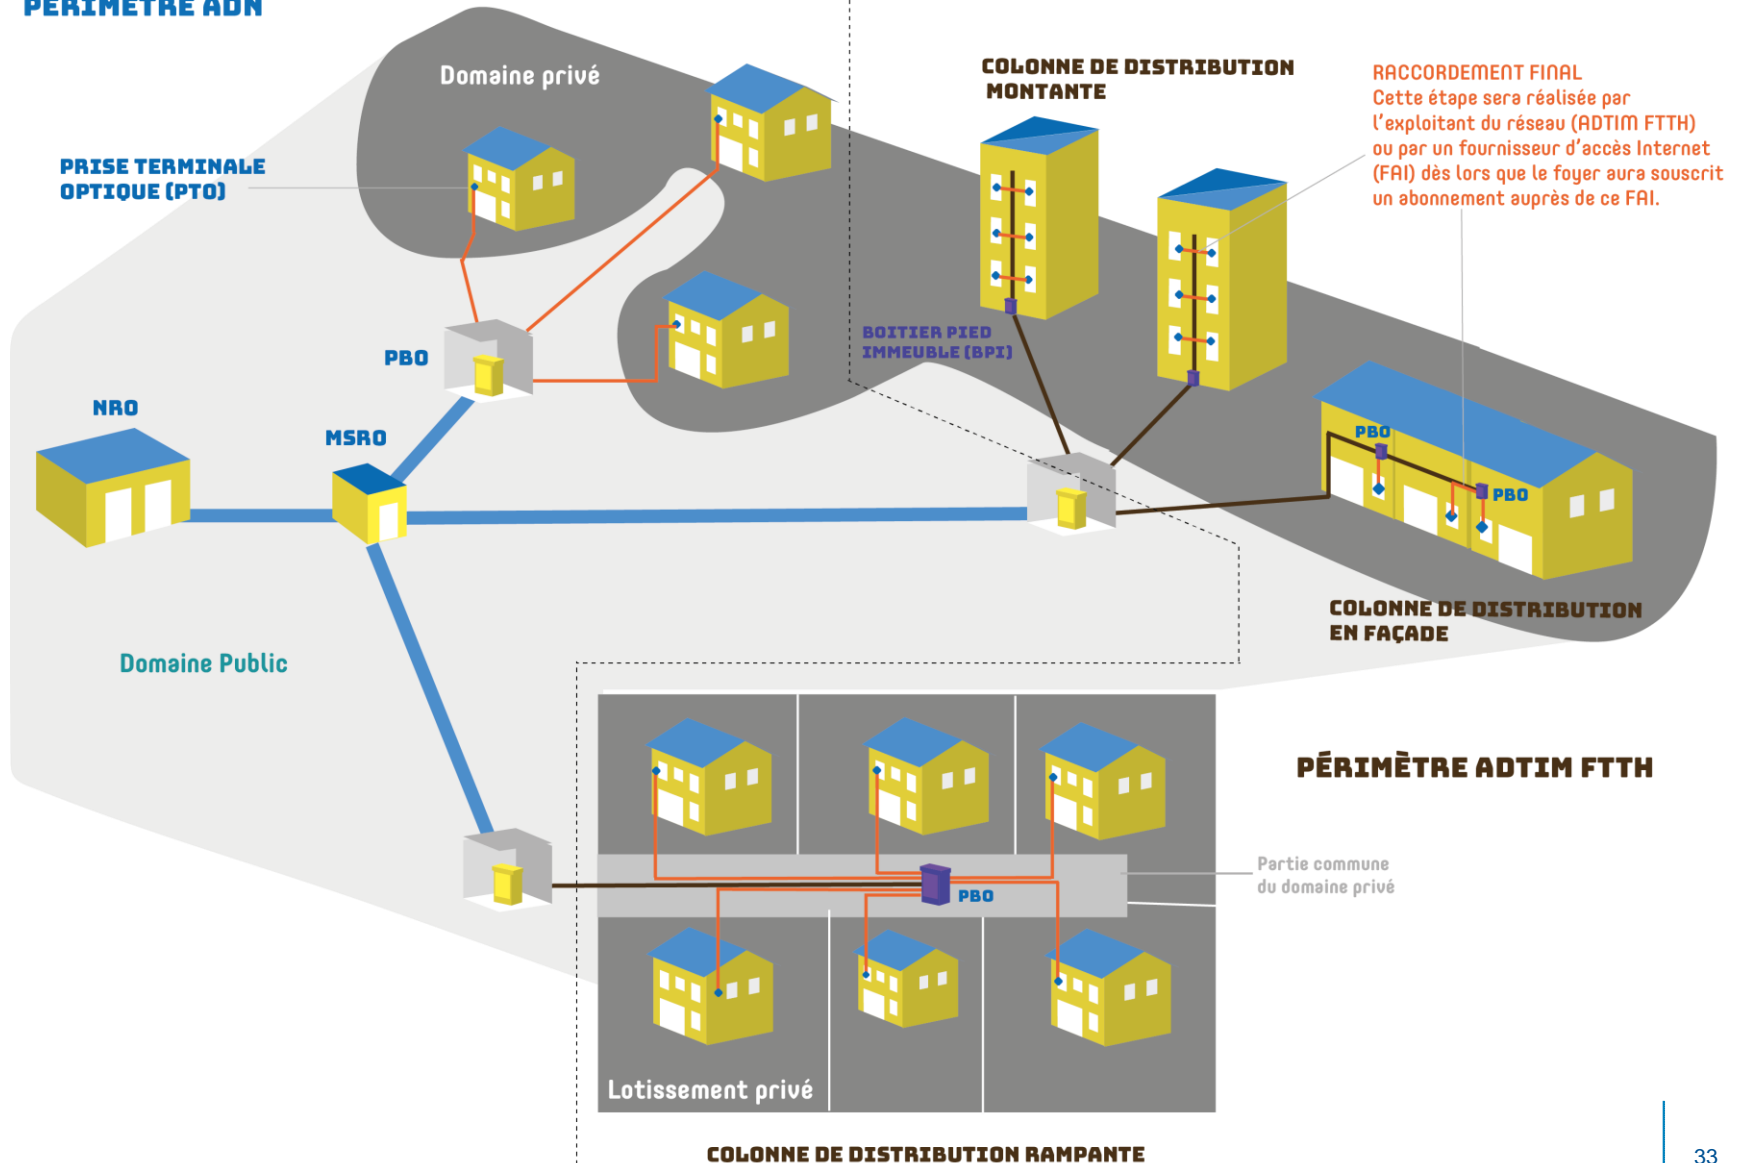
PÉRIMÈTRE ADN

Domaine privé

PRISE TERMINALE OPTIQUE (PTO)

COLONNE DE DISTRIBUTION MONTANTE

RACCORDEMENT FINAL
Cette étape sera réalisée par l'exploitant du réseau (ADTIM FTTH) ou par un fournisseur d'accès Internet (FAI) dès lors que le foyer aura souscrit un abonnement auprès de ce FAI.

PBO

BOITIER PIED IMMEUBLE (BPI)

NRO

MSRO

PBO

PBO

COLONNE DE DISTRIBUTION EN FAÇADE

Domaine Public

PÉRIMÈTRE ADTIM FTTH

PBO

Partie commune du domaine privé

Lotissement privé

COLONNE DE DISTRIBUTION RAMPANTE

33